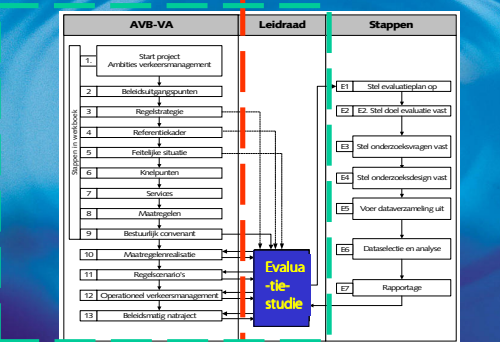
AVB-VA

Leidraad

Stappen

Stappen in werkboek

1. Start project Ambities verkeersmanagement

2 Beleidsuitgangspunten

3 Regelstrategie

4 Referentiekader

5 Feitelijke situatie

6 Knelpunten

7 Services

8 Maatregelen

9 Bestuurlijk convenant

10 Maatregelrealisatie

11 Regelscenario's

12 Operationeel verkeersmanagement

13 Beleidsmatig natraject

Evalua -tie- studie

E1 Stel evaluatieplan op

E2 E2. Stel doel evaluatie vast

E3 Stel onderzoeksvragen vast

E4 Stel onderzoeksdesign vast

E5 Voer dataverzameling uit

E6 Dataselectie en analyse

E7 Rapportage